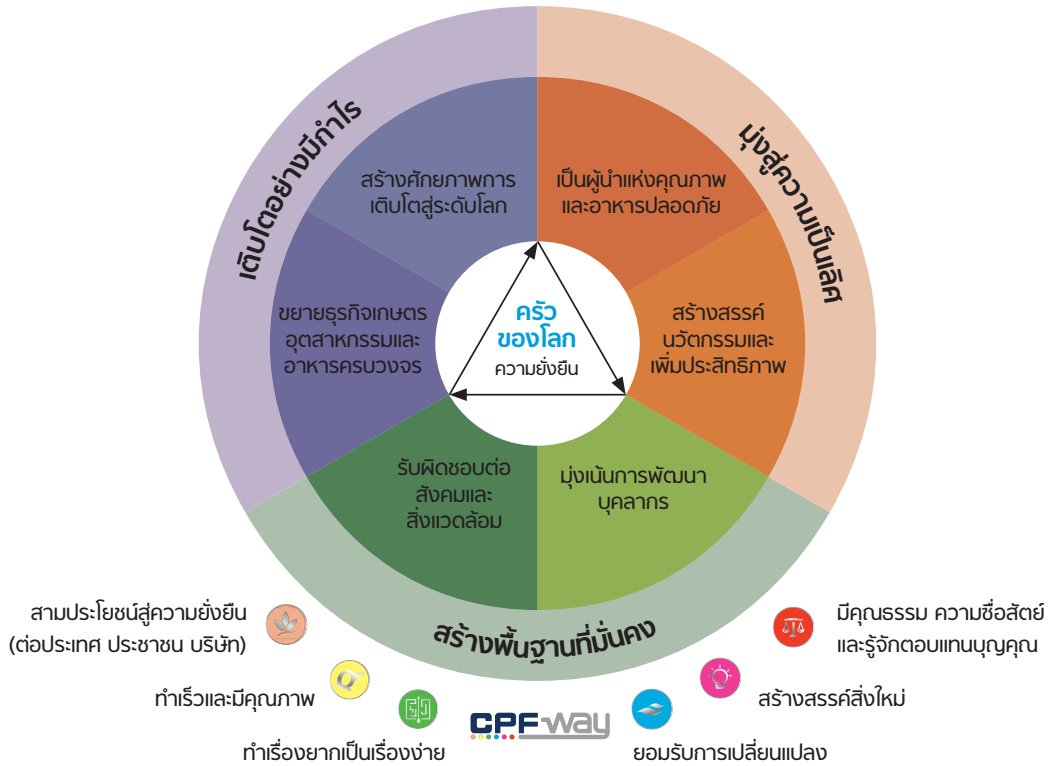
เติบโตอย่างมีกำไร

มุ่งสู่ความเป็นเลิศ

สร้างพื้นฐานที่มั่นคง

สร้างศักยภาพการเติบโตสู่ระดับโลก

เป็นผู้นำแห่งคุณภาพและอาหารปลอดภัย

ขยายธุรกิจเกษตร อุตสาหกรรมและอาหารครบวงจร

ครัวของโลก

ความยั่งยืน

สร้างสรรค์นวัตกรรมและเพิ่มประสิทธิภาพ

รับผิดชอบต่อสังคมและสิ่งแวดล้อม

มุ่งเน้นการพัฒนาบุคลากร

สามประโยชน์สู่ความยั่งยืน (ต่อประเทศ ประชาชน บริษัท)

ทำเร็วและมีคุณภาพ

ทำเรื่องยากเป็นเรื่องง่าย

CPF-way

ยอมรับการเปลี่ยนแปลง

สร้างสรรค์สิ่งใหม่

มีคุณธรรม ความซื่อสัตย์ และรู้จักตอบแทนบุญคุณ